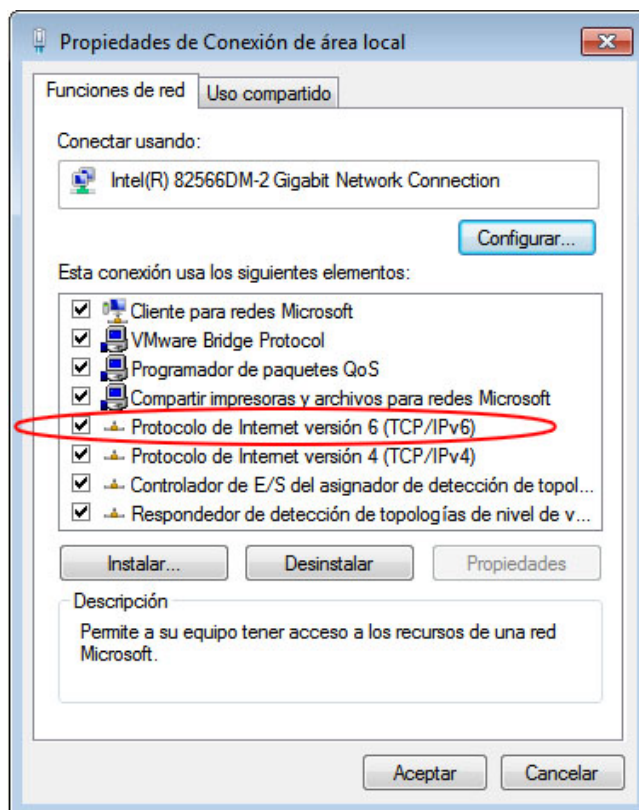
Propiedades de Conexión de área local

Funciones de red | Uso compartido

Conectar usando:

Intel(R) 82566DM-2 Gigabit Network Connection

Configurar...

Esta conexión usa los siguientes elementos:

Cliente para redes Microsoft
VMware Bridge Protocol
Programador de paquetes QoS
Compartir impresoras y archivos para redes Microsoft
Protocolo de Internet versión 6 (TCP/IPv6)
Protocolo de Internet versión 4 (TCP/IPv4)
Controlador de E/S del asignador de detección de topol...
Respondedor de detección de topologías de nivel de v...

Instalar... | Desinstalar | Propiedades

Descripción

Permite a su equipo tener acceso a los recursos de una red Microsoft.

Aceptar | Cancelar